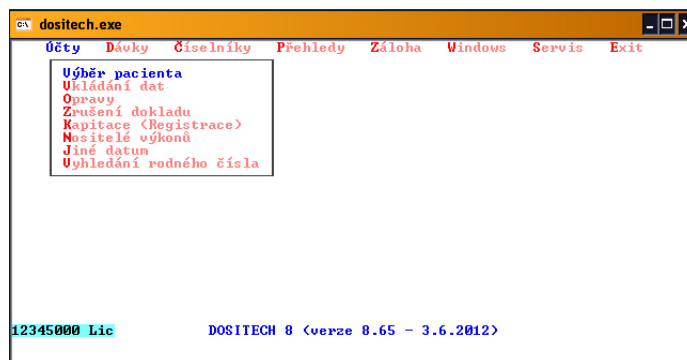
dositech.exe

Účty Dávky Číselníky Přehledy Záloha Windows Servis Exit

Výběr pacienta
Vkládání dat
Opravy
Zrušení dokladu
Kapitace (Registrace)
Nositelé výkonů
Jiné datum
Vyhledání rodného čísla

12345000 Lic DOSITECH 8 (verze 8.65 - 3.6.2012)